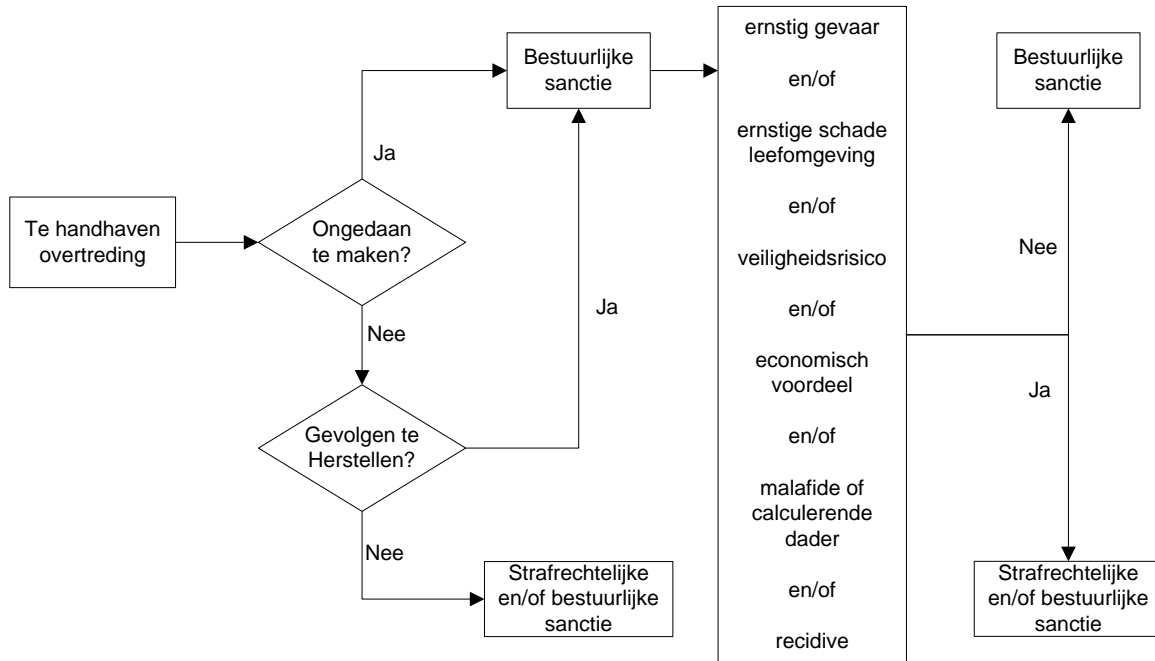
Te handhaven overtreding

Ja

Ongedaan te maken?

Nee

Gevolgen te Herstellen?

Nee

Strafrechtelijke en/of bestuurlijke sanctie

Bestuurlijke sanctie

Ja

ernstig gevaar

en/of

ernstige schade leefomgeving

en/of

veiligheidsrisico

en/of

economisch voordeel

en/of

malafide of calculerende dader

en/of

recidive

Bestuurlijke sanctie

Nee

Ja

Strafrechtelijke en/of bestuurlijke sanctie